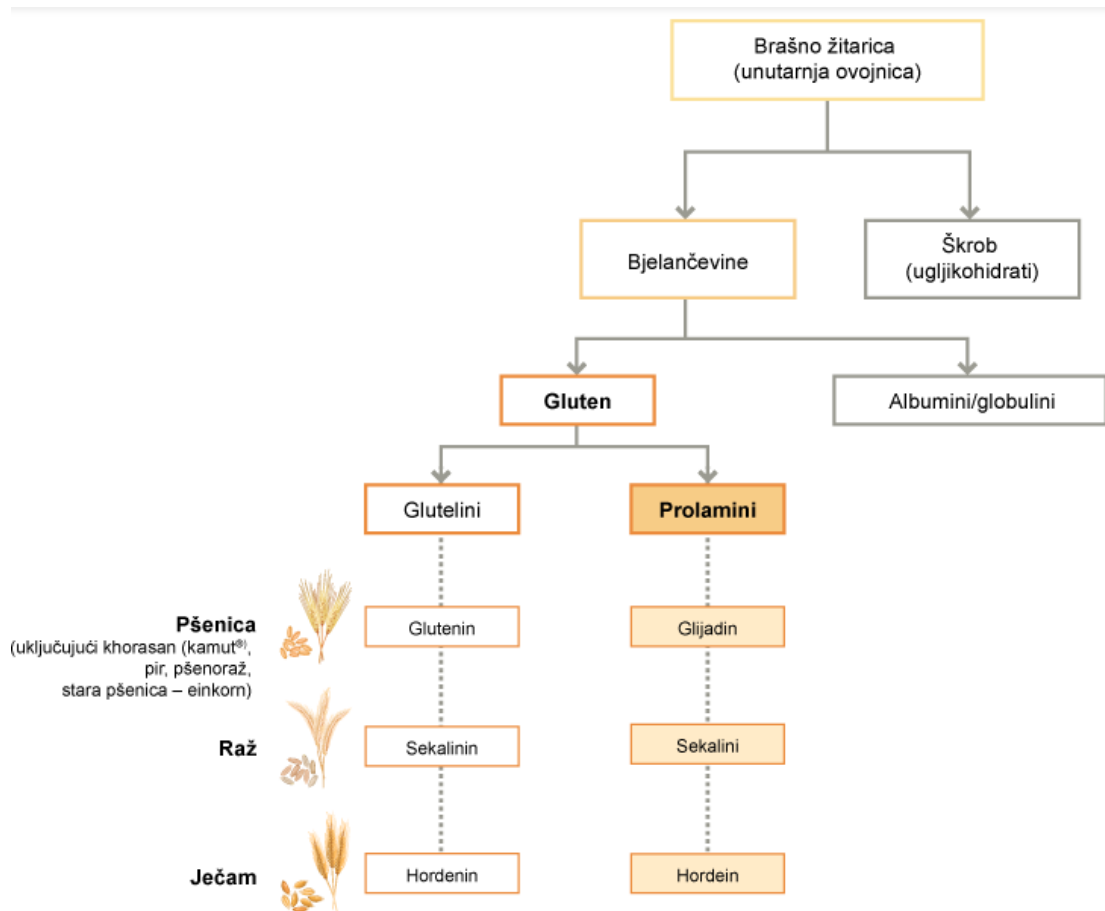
Brašno žitarica
(unutarnja ovojnica)

Bjelančevine

Škrob
(ugljikohidrati)

Gluten

Albumini/globulini

Glutelini

Prolamini

Pšenica
(uključujući khorasan (kamut®), pir, pšenoraž, stara pšenica – einkorn)

Glutenin

Glijadin

Raž

Sekalinin

Sekalini

Ječam

Hordenin

Hordein